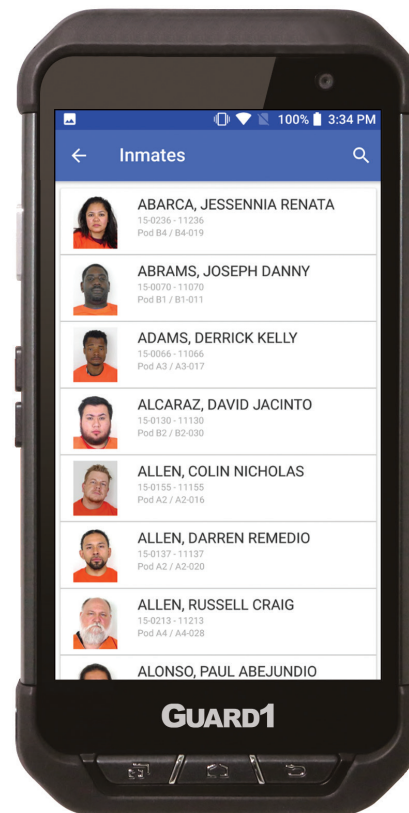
100% 3:34 PM

Inmates

ABARCA, JESSENNIA RENATA
15-0236 - 11236
Pod B4 / B4-019

ABRAMS, JOSEPH DANNY
15-0070 - 11070
Pod B1 / B1-011

ADAMS, DERRICK KELLY
15-0066 - 11066
Pod A3 / A3-017

ALCARAZ, DAVID JACINTO
15-0130 - 11130
Pod B2 / B2-030

ALLEN, COLIN NICHOLAS
15-0155 - 11155
Pod A2 / A2-016

ALLEN, DARREN REMEDIO
15-0137 - 11137
Pod A2 / A2-020

ALLEN, RUSSELL CRAIG
15-0213 - 11213
Pod A4 / A4-028

ALONSO, PAUL ABEJUNDIO

GUARD1